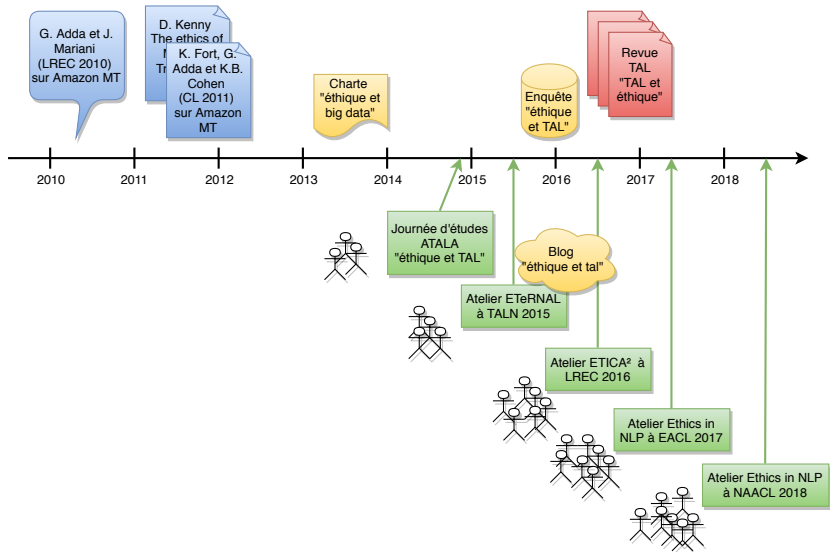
G. Adda et J. Mariani (LREC 2010) sur Amazon MT

D. Kenny The ethics of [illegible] M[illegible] Tr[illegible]

K. Fort, G. Adda et K.B. Cohen (CL 2011) sur Amazon MT

Charte "éthique et big data"

Enquête "éthique et TAL"

Revue TAL "TAL et éthique"

2010
2011
2012
2013
2014
2015
2016
2017
2018

Journée d'études ATALA "éthique et TAL"

Blog "éthique et tal"

Atelier ETeRNAL à TALN 2015

Atelier ETICA² à LREC 2016

Atelier Ethics in NLP à EACL 2017

Atelier Ethics in NLP à NAACL 2018